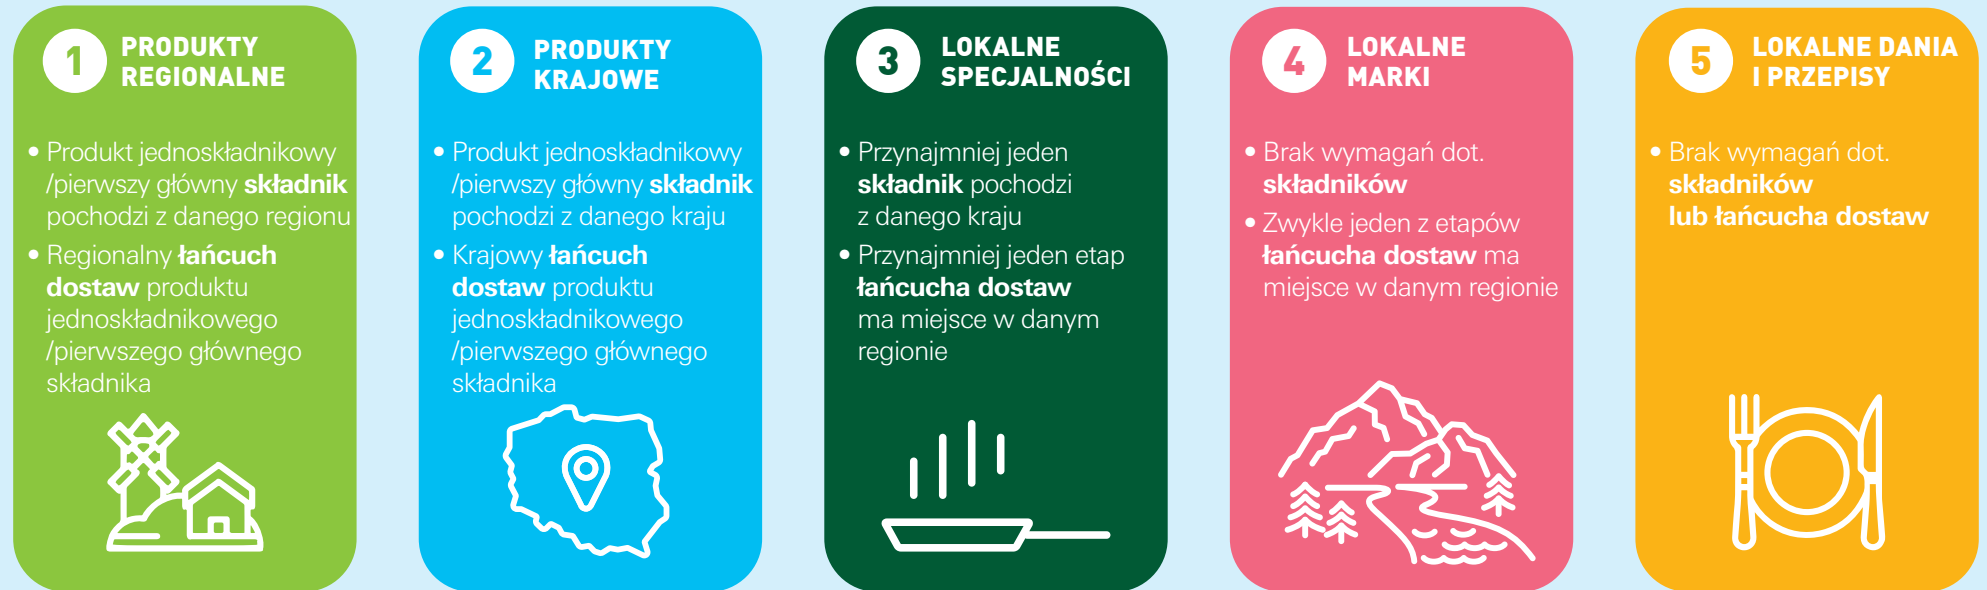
1 PRODUKTY REGIONALNE

• Produkt jednoskładnikowy /pierwszy główny **składnik** pochodzi z danego regionu
• Regionalny **łańcuch dostaw** produktu jednoskładnikowego /pierwszego głównego składnika

2 PRODUKTY KRAJOWE

• Produkt jednoskładnikowy /pierwszy główny **składnik** pochodzi z danego kraju
• Krajowy **łańcuch dostaw** produktu jednoskładnikowego /pierwszego głównego składnika

3 LOKALNE SPECJALNOŚCI

• Przynajmniej jeden **składnik** pochodzi z danego kraju
• Przynajmniej jeden etap **łańcucha dostaw** ma miejsce w danym regionie

4 LOKALNE MARKI

• Brak wymagań dot. **składników**
• Zwykle jeden z etapów **łańcucha dostaw** ma miejsce w danym regionie

5 LOKALNE DANIA I PRZEPISY

• Brak wymagań dot. **składników lub łańcucha dostaw**